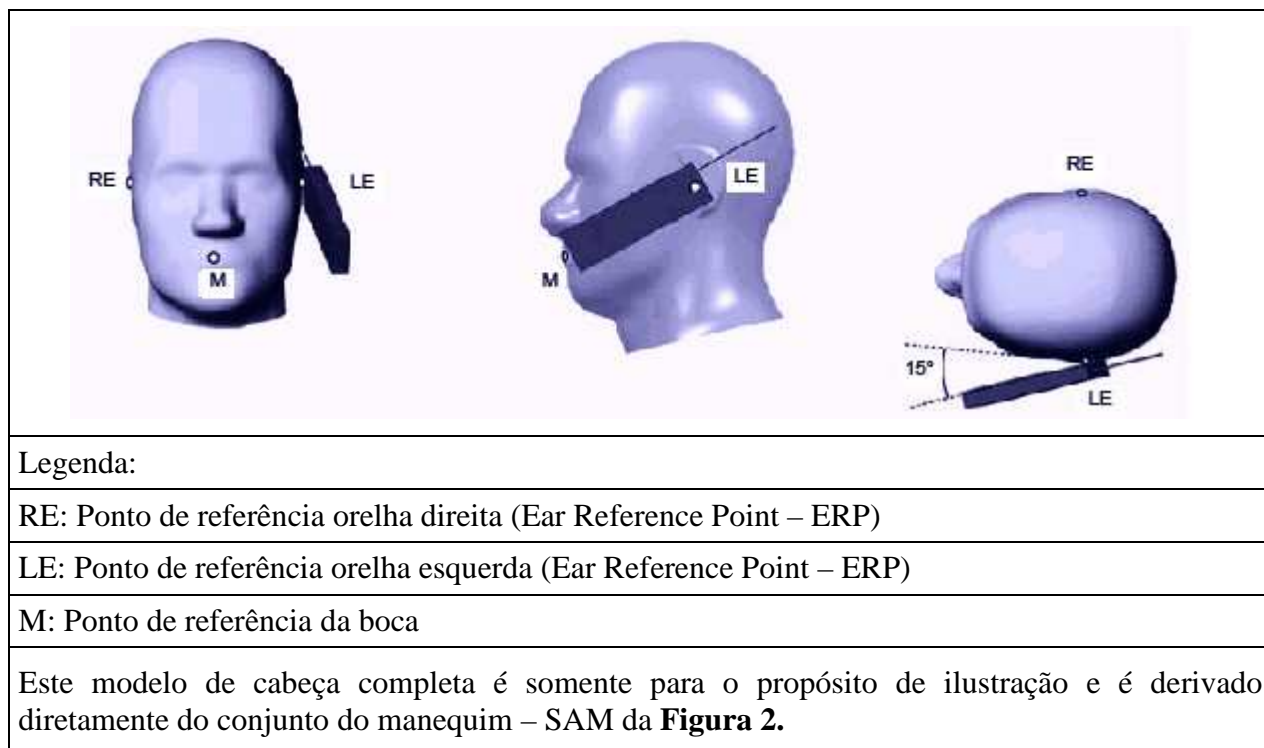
RE

LE

M

LE

M

RE

15°

LE

Legenda:

RE: Ponto de referência orelha direita (Ear Reference Point – ERP)

LE: Ponto de referência orelha esquerda (Ear Reference Point – ERP)

M: Ponto de referência da boca

Este modelo de cabeça completa é somente para o propósito de ilustração e é derivado diretamente do conjunto do manequim – SAM da **Figura 2.**